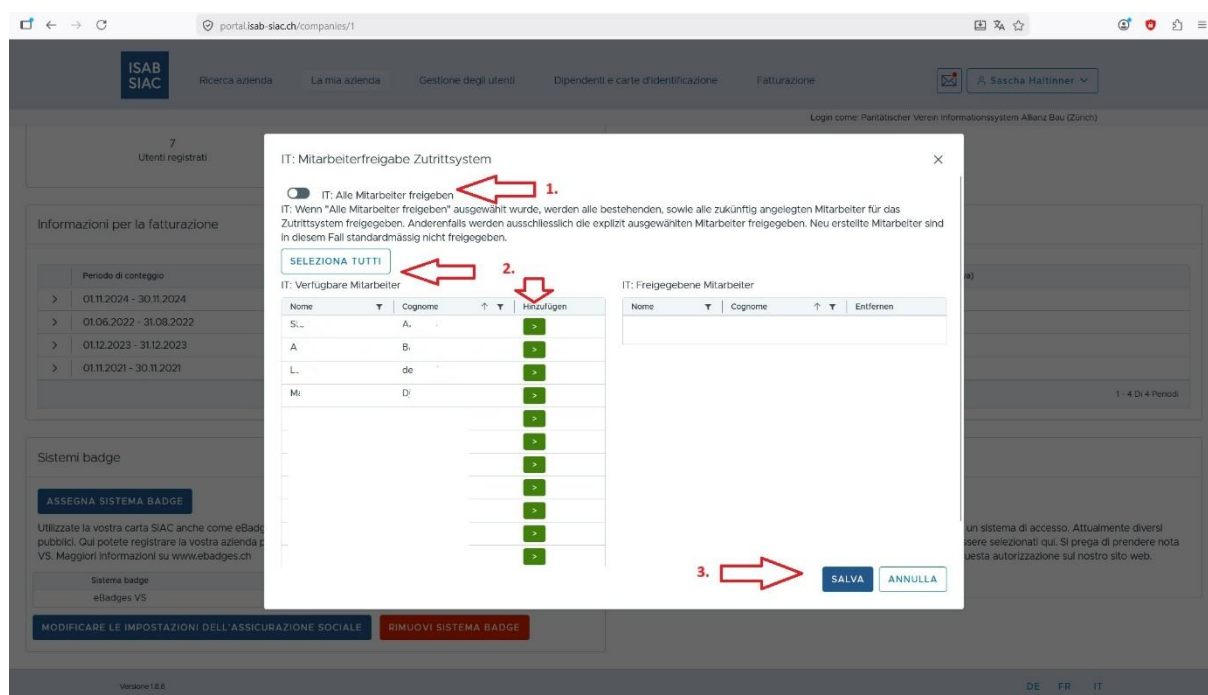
portal.isab-siac.ch/companies/1

ISAB SIAC

Ricerca azienda   La mia azienda   Gestione degli utenti   Dipendenti e carte d'identificazione   Fatturazione

Sascha Haltinner

Login come: Paritätischer Verein Informationssystem Allianz Bau (Zürich)

7
Utenti registrati

Informazioni per la fatturazione

| | Periodo di conteggio |
|---|---|
| > | 01.11.2024 - 30.11.2024 |
| > | 01.06.2022 - 31.08.2022 |
| > | 01.12.2023 - 31.12.2023 |
| > | 01.11.2021 - 30.11.2021 |

1 - 4 Di 4 Periodi

Sistemi badge

ASSEGNA SISTEMA BADGE

Utilizzate la vostra carta SIAC anche come eBadg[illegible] un sistema di accesso. Attualmente diversi pubblici. Qui potete registrare la vostra azienda p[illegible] ssere selezionati qui. Si prega di prendere nota VS. Maggiori informazioni su www.ebadges.ch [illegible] uesta autorizzazione sul nostro sito web.

Sistema badge
eBadges VS

MODIFICARE LE IMPOSTAZIONI DELL'ASSICURAZIONE SOCIALE   RIMUOVI SISTEMA BADGE

Versione 1.8.6

DE FR IT

IT: Mitarbeiterfreigabe Zutrittsystem

×

IT: Alle Mitarbeiter freigeben

1.

IT: Wenn "Alle Mitarbeiter freigeben" ausgewählt wurde, werden alle bestehenden, sowie alle zukünftig angelegten Mitarbeiter für das Zutrittsystem freigegeben. Anderenfalls werden ausschiesslich die explizit ausgewählten Mitarbeiter freigegeben. Neu erstellte Mitarbeiter sind in diesem Fall standardmässig nicht freigegeben.

SELEZIONA TUTTI

2.

IT: Verfügbare Mitarbeiter

| Nome | Cognome | Hinzufügen |
|---|---|---|
| Si... | A. | > |
| A | B. | > |
| L. | de | > |
| M. | D. | > |
| | | > |
| | | > |
| | | > |
| | | > |
| | | > |
| | | > |
| | | > |

IT: Freigegebene Mitarbeiter

| Nome | Cognome | Entfernen |
|---|---|---|

3.

SALVA   ANNULLA